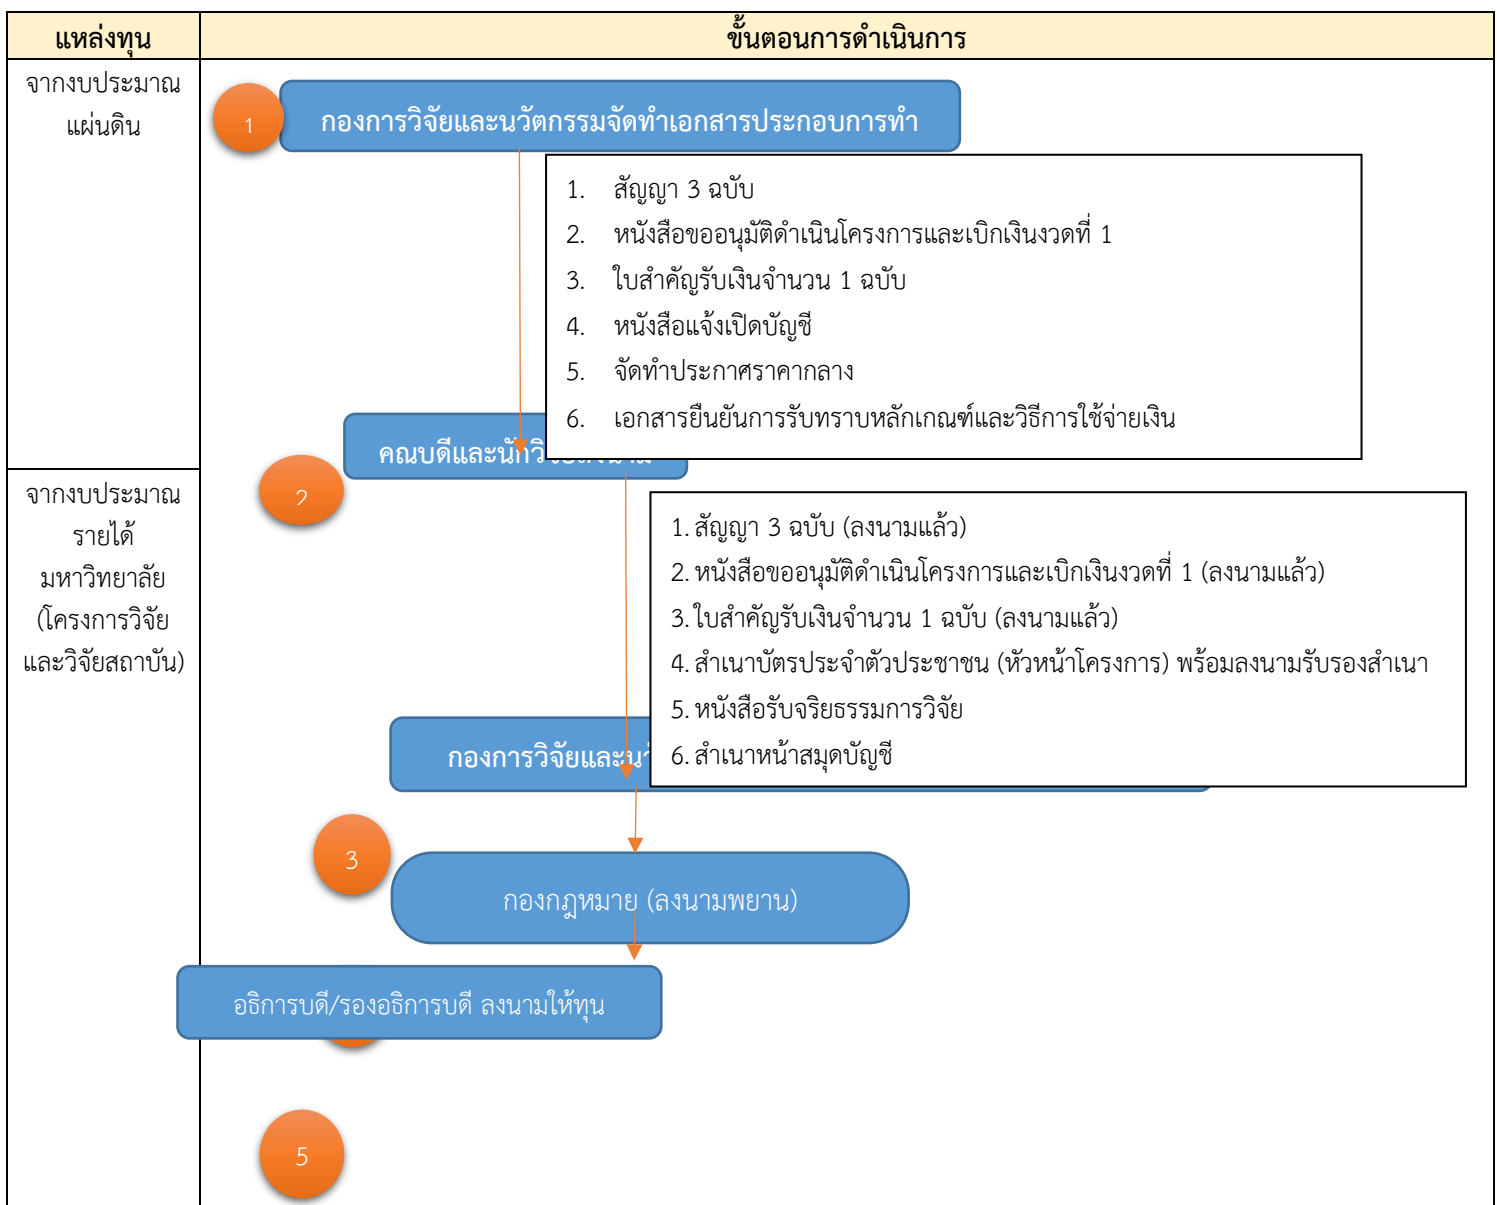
| แหล่งทุน | ขั้นตอนการดำเนินการ |
|---|---|
| จากงบประมาณแผ่นดิน | |
| จากงบประมาณรายได้มหาวิทยาลัย (โครงการวิจัยและวิจัยสถาบัน) | |

1

กองการวิจัยและนวัตกรรมจัดทำเอกสารประกอบการทำ

1. สัญญา 3 ฉบับ
2. หนังสือขออนุมัติดำเนินโครงการและเบิกเงินงวดที่ 1
3. ใบสำคัญรับเงินจำนวน 1 ฉบับ
4. หนังสือแจ้งเปิดบัญชี
5. จัดทำประกาศราคากลาง
6. เอกสารยืนยันการรับทราบหลักเกณฑ์และวิธีการใช้จ่ายเงิน

คณบดีและนักวิ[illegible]

2

1. สัญญา 3 ฉบับ (ลงนามแล้ว)
2. หนังสือขออนุมัติดำเนินโครงการและเบิกเงินงวดที่ 1 (ลงนามแล้ว)
3. ใบสำคัญรับเงินจำนวน 1 ฉบับ (ลงนามแล้ว)
4. สำเนาบัตรประจำตัวประชาชน (หัวหน้าโครงการ) พร้อมลงนามรับรองสำเนา
5. หนังสือรับจริยธรรมการวิจัย
6. สำเนาหน้าสมุดบัญชี

กองการวิจัยและน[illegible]

3

กองกฎหมาย (ลงนามพยาน)

อธิการบดี/รองอธิการบดี ลงนามให้ทุน

5